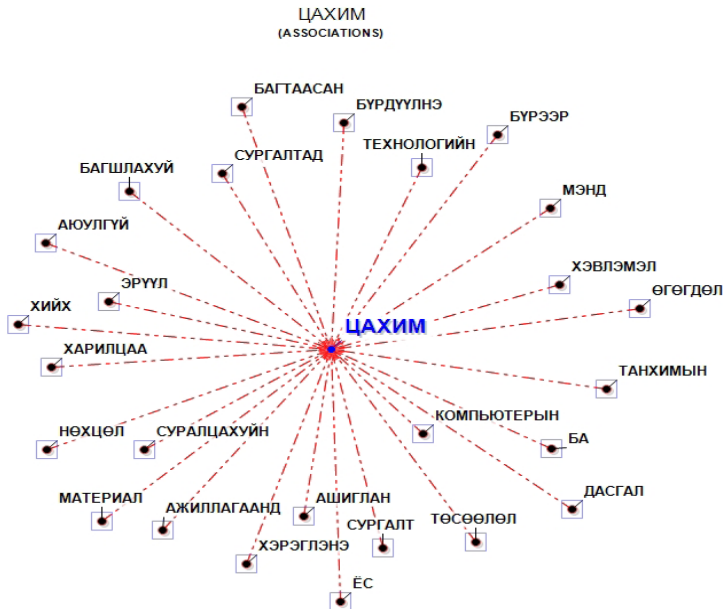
ЦАХИМ
(ASSOCIATIONS)

БАГТААСАН
БҮРДҮҮЛНЭ
БҮРЭЭР
ТЕХНОЛОГИЙН
СУРГАЛТАД
БАГШЛАХУЙ
МЭНД
АЮУЛГҮЙ
ЭРҮҮЛ
ХЭВЛЭМЭЛ
ӨГӨГДӨЛ
ХИЙХ
ЦАХИМ
ХАРИЛЦАА
ТАНХИМЫН
КОМПЬЮТЕРЫН
НӨХЦӨЛ
СУРАЛЦАХУЙН
БА
ДАСГАЛ
МАТЕРИАЛ
АЖИЛЛАГААНД
АШИГЛАН
СУРГАЛТ
ТӨСӨӨЛӨЛ
ХЭРЭГЛЭНЭ
ЁС